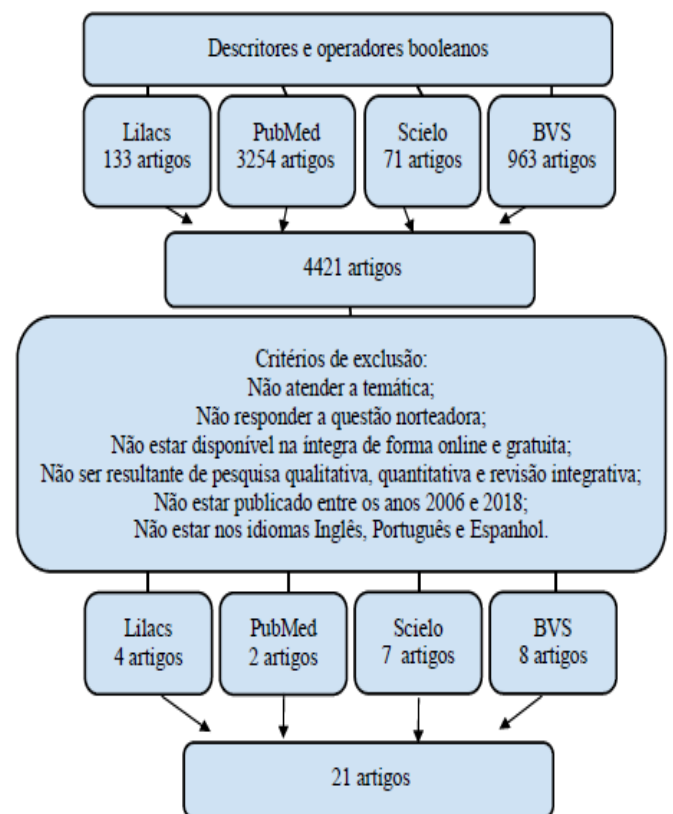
Descritores e operadores booleanos

Lilacs
133 artigos

PubMed
3254 artigos

Scielo
71 artigos

BVS
963 artigos

4421 artigos

Critérios de exclusão:
Não atender a temática;
Não responder a questão norteadora;
Não estar disponível na íntegra de forma online e gratuita;
Não ser resultante de pesquisa qualitativa, quantitativa e revisão integrativa;
Não estar publicado entre os anos 2006 e 2018;
Não estar nos idiomas Inglês, Português e Espanhol.

Lilacs
4 artigos

PubMed
2 artigos

Scielo
7 artigos

BVS
8 artigos

21 artigos